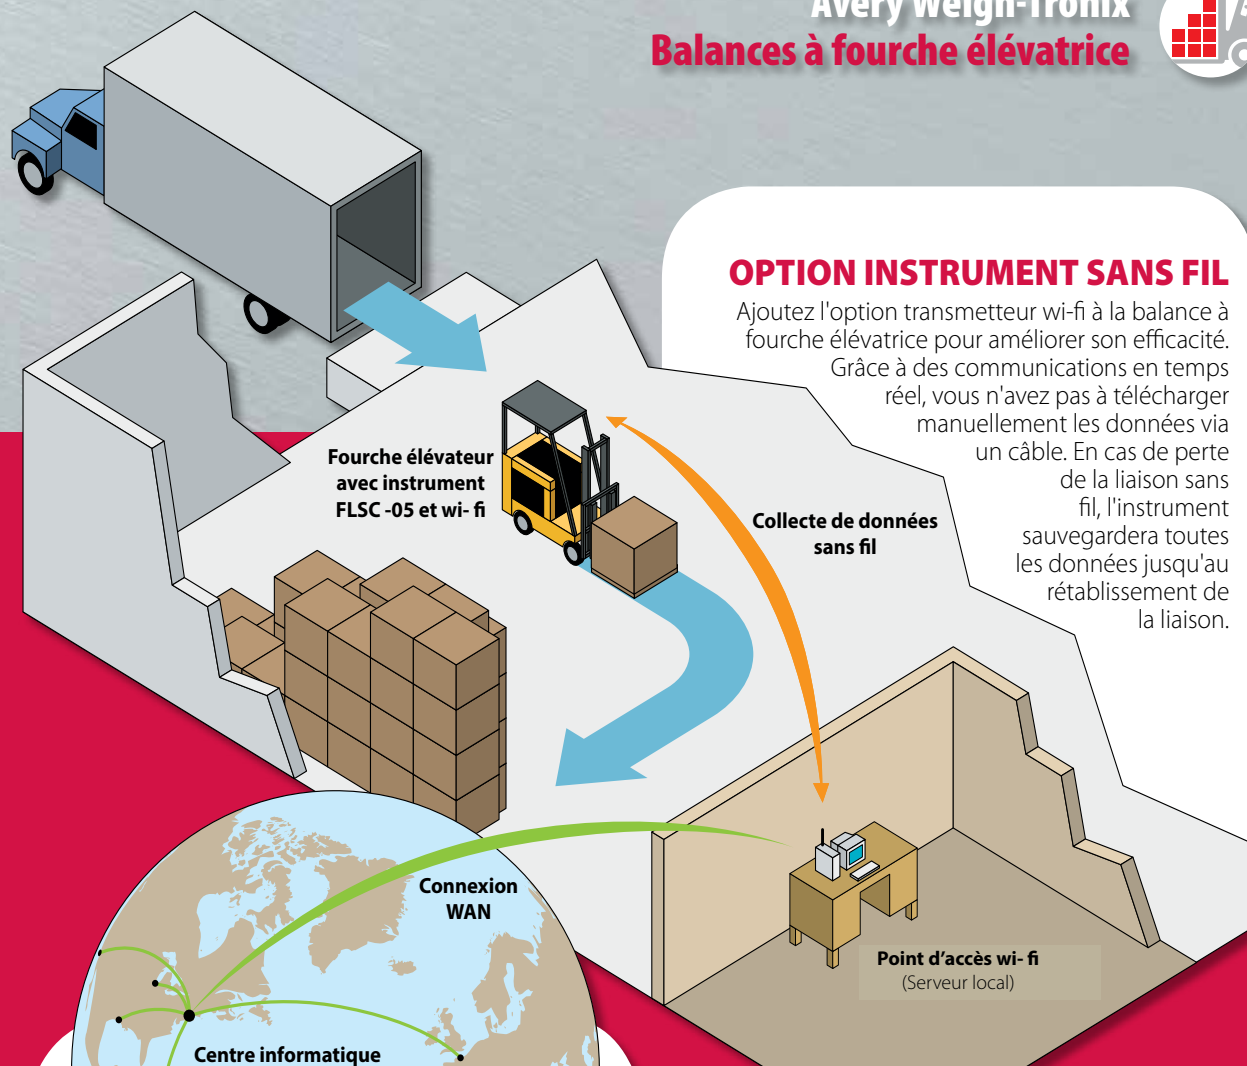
Avery Weigh-Tronix
Balances à fourche élévatrice

OPTION INSTRUMENT SANS FIL
Ajoutez l'option transmetteur wi-fi à la balance à fourche élévatrice pour améliorer son efficacité. Grâce à des communications en temps réel, vous n'avez pas à télécharger manuellement les données via un câble. En cas de perte de la liaison sans fil, l'instrument sauvegardera toutes les données jusqu'au rétablissement de la liaison.

Fourche élévateur avec instrument FLSC -05 et wi- fi

Collecte de données sans fil

Connexion WAN

Point d'accès wi- fi
(Serveur local)

Centre informatique